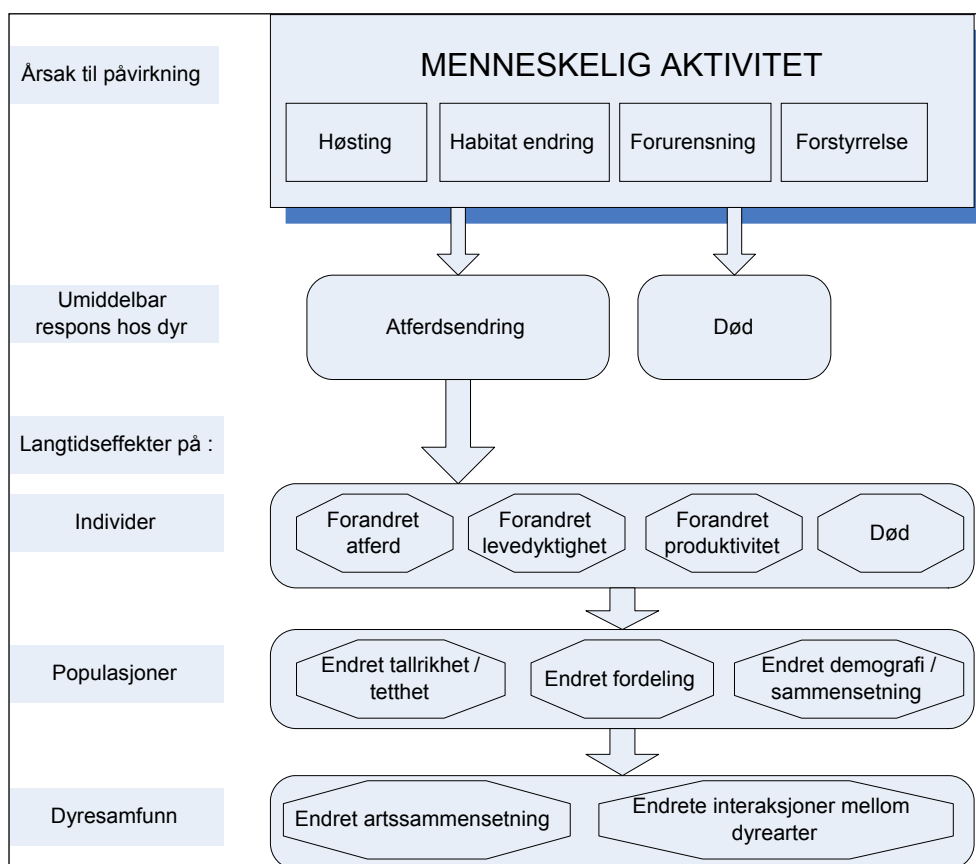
Årsak til påvirkning

MENNESKELIG AKTIVITET

Høsting

Habitat endring

Forurensning

Forstyrrelse

Umiddelbar respons hos dyr

Atferdsendring

Død

Langtidseffekter på :

Individer

Forandret atferd

Forandret levedyktighet

Forandret produktivitet

Død

Populasjoner

Endret tallrikhet / tetthet

Endret fordeling

Endret demografi / sammensetning

Dyresamfunn

Endret artssammensetning

Endrete interaksjoner mellom dyrearter